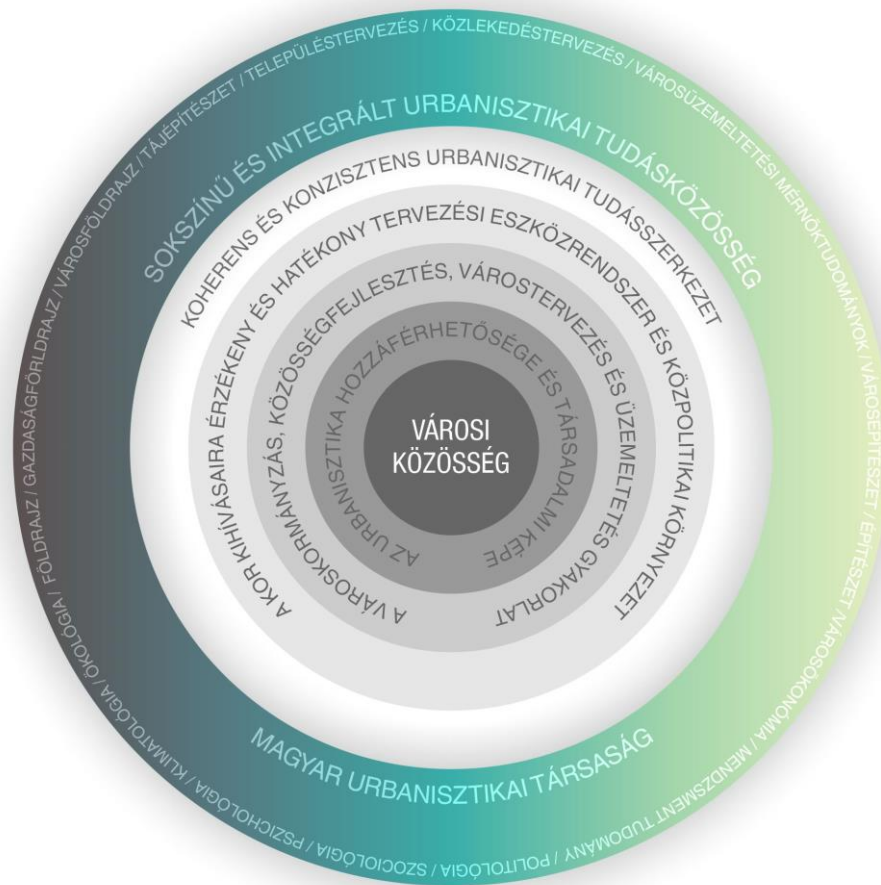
VÁROSI KÖZÖSSÉG

AZ URBANISZTIKA HOZZÁFÉRHETŐSÉGE ÉS TÁRSADALMI KÉPE

A VÁROSKORMÁNYZÁS, KÖZÖSSÉGFEJLESZTÉS, VÁROSTERVEZÉS ÉS ÜZEMELTETÉS GYAKORLAT

A KOR KIHÍVÁSAIRA ÉRZÉKENY ÉS HATÉKONY TERVEZÉSI ESZKÖZRENDSZER ÉS KÖZPOLITIKAI KÖRNYEZET

KOHERENS ÉS KONZISZTENS URBANISZTIKAI TUDÁSSZERKEZET

SOKSZÍNŰ ÉS INTEGRÁLT URBANISZTIKAI TUDÁSKÖZÖSSÉG

MAGYAR URBANISZTIKAI TÁRSASÁG

FÖLDRAJZ / GAZDASÁGFÖLDRAJZ / VÁROSFÖLDRAJZ / TÁJÉPÍTÉSZET / TELEPÜLÉSTERVEZÉS / KÖZLEKEDÉSTERVEZÉS / VÁROSÜZEMELTETÉSI MÉRNÖKTUDOMÁNYOK / VÁROSÉPÍTÉSZET / ÉPÍTÉSZET / VÁROSÖKONÓMIA / MENEDZSMENT TUDOMÁNY / POLITOLÓGIA / SZOCIOLÓGIA / PSZICHOLÓGIA / KLIMATOLÓGIA / ÖKOLÓGIA /